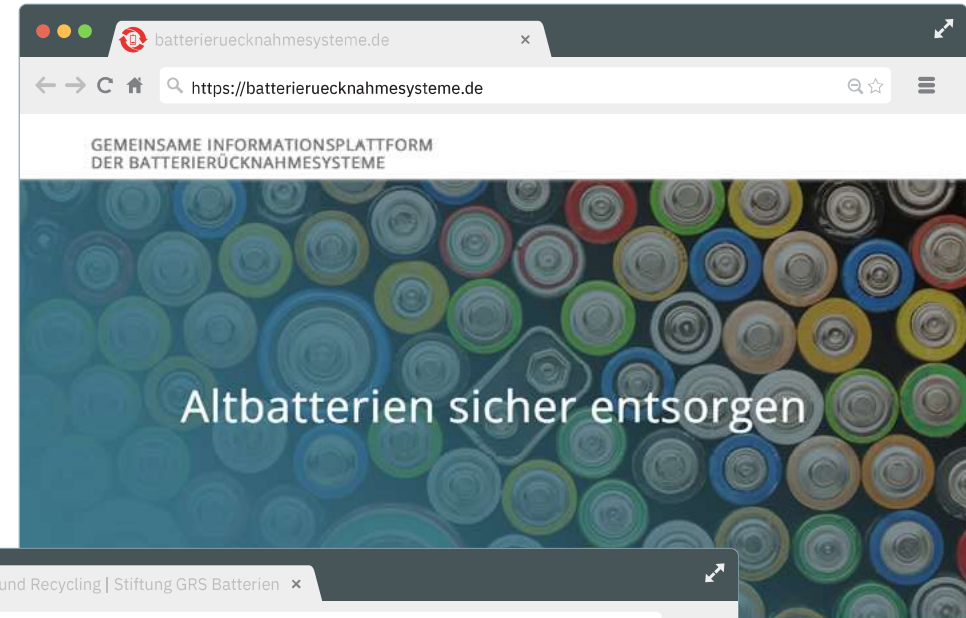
batterieruecknahmesysteme.de ×

https://batterieruecknahmesysteme.de

GEMEINSAME INFORMATIONSPLATTFORM
DER BATTERIERÜCKNAHMESYSTEME

Altbatterien sicher entsorgen

und Recycling | Stiftung GRS Batterien ×